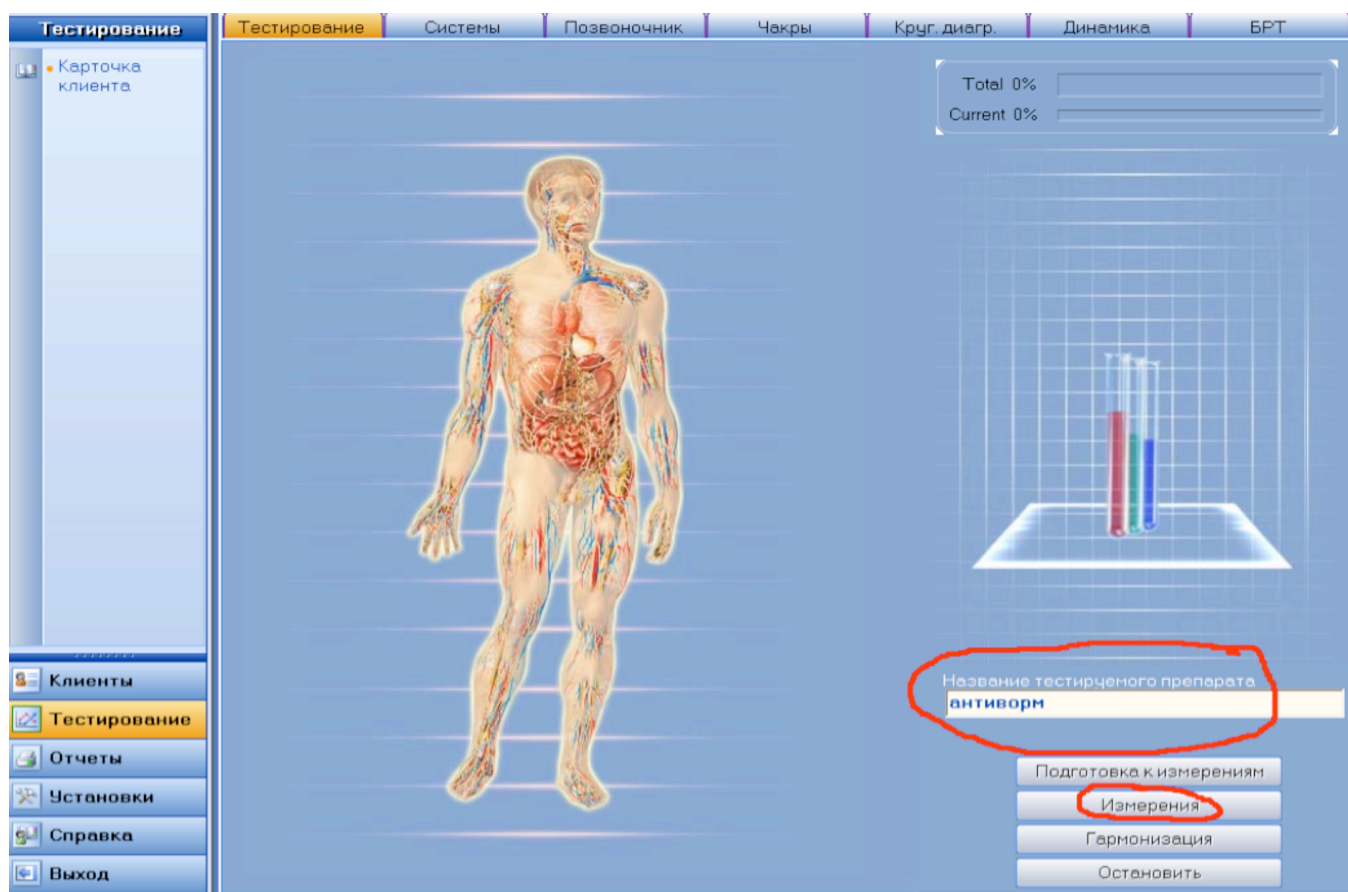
Тестирование

Карточка клиента

Клиенты
Тестирование
Отчеты
Установки
Справка
Выход

Тестирование | Системы | Позвоночник | Чакры | Круг. диагр. | Динамика | БРТ

Total 0%
Current 0%

Название тестируемого препарата
антиворм

Подготовка к измерениям
Измерения
Гармонизация
Остановить